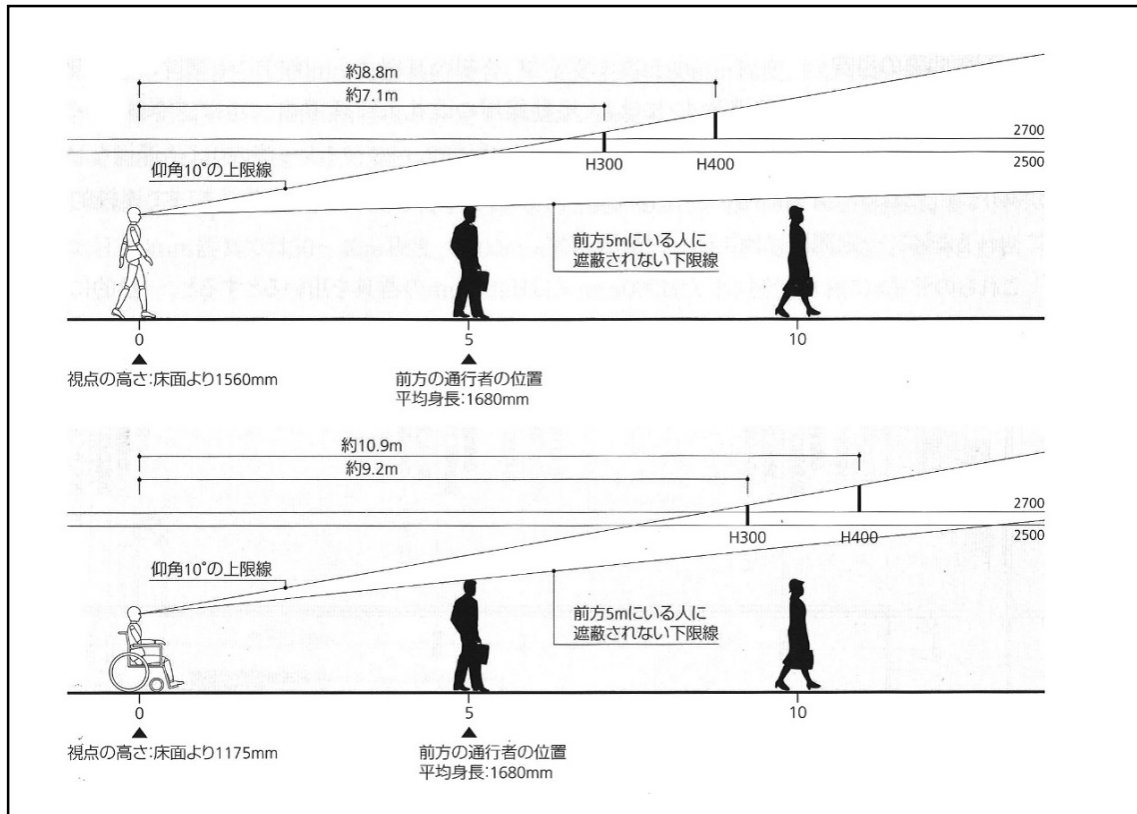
約8.8m
約7.1m
2700
2500
H300
H400
仰角10°の上限線
前方5mにいる人に
遮蔽されない下限線
0
5
10
視点の高さ:床面より1560mm
前方の通行者の位置
平均身長:1680mm

約10.9m
約9.2m
2700
2500
H300
H400
仰角10°の上限線
前方5mにいる人に
遮蔽されない下限線
0
5
10
視点の高さ:床面より1175mm
前方の通行者の位置
平均身長:1680mm